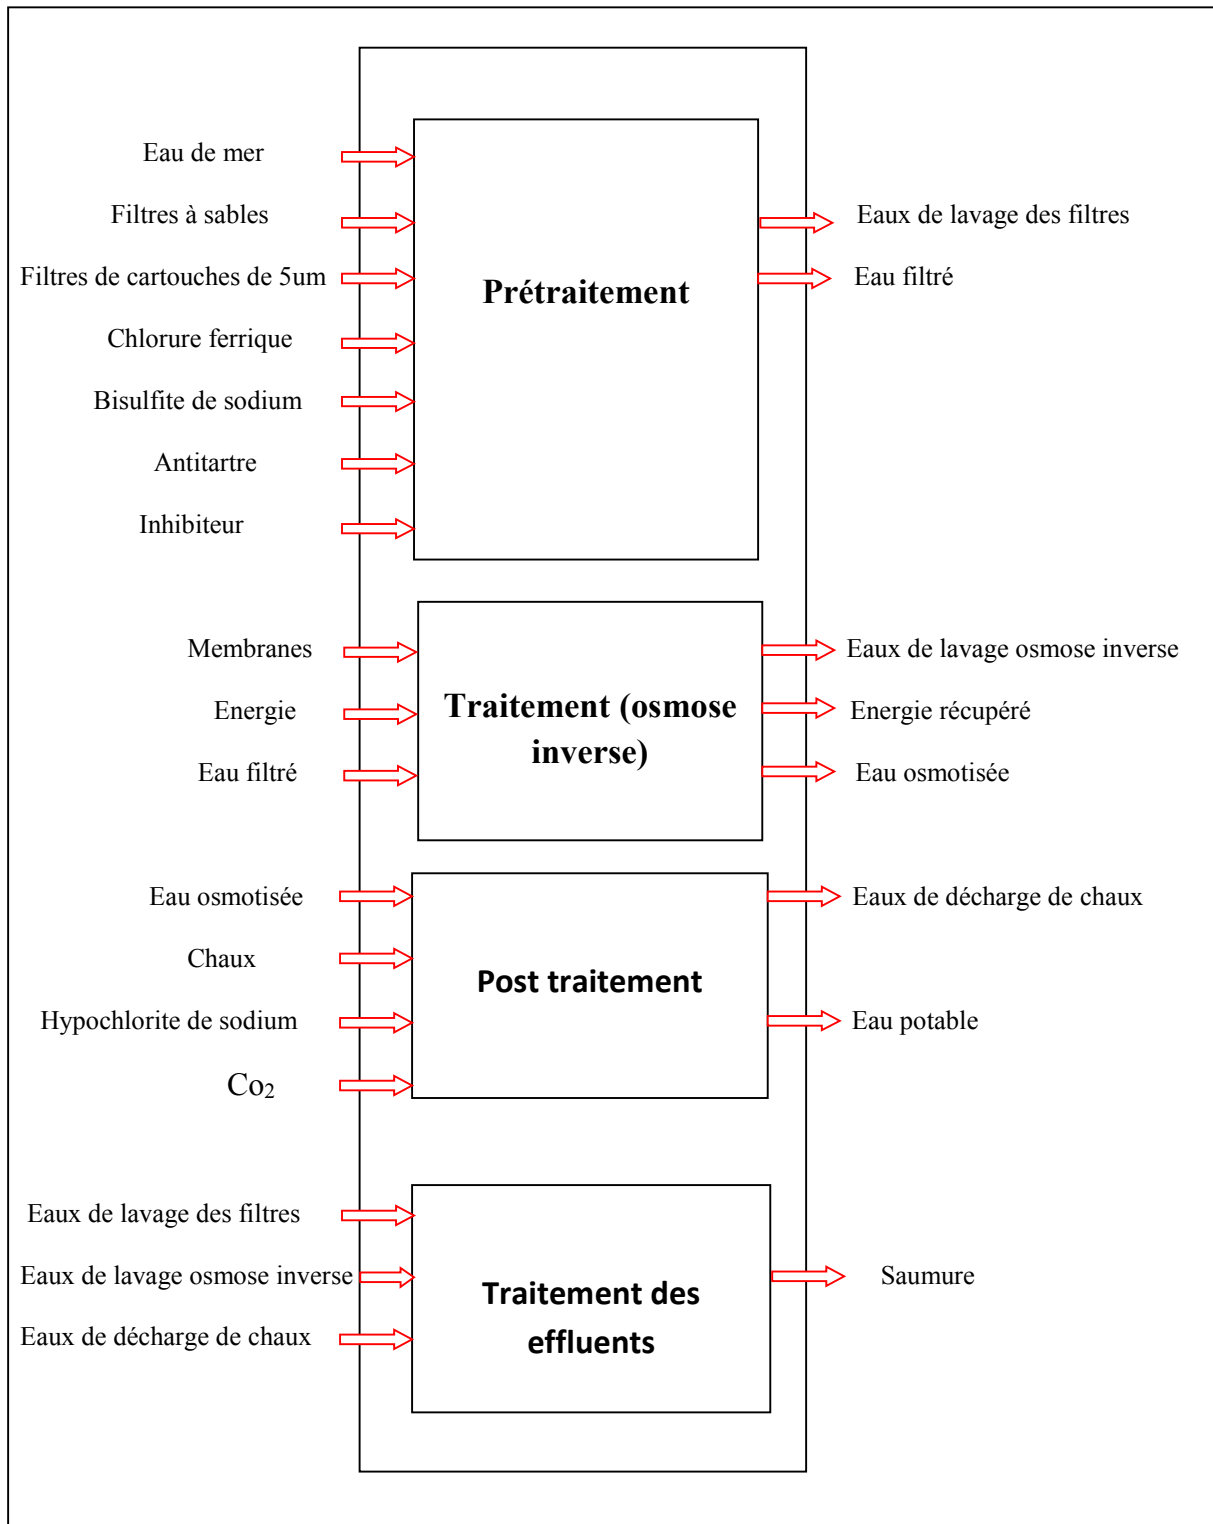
Eau de mer
Filtres à sables
Filtres de cartouches de 5um
Chlorure ferrique
Bisulfite de sodium
Antitartre
Inhibiteur

Prétraitement

Eaux de lavage des filtres
Eau filtré

Membranes
Energie
Eau filtré

Traitement (osmose inverse)

Eaux de lavage osmose inverse
Energie récupéré
Eau osmotisée

Eau osmotisée
Chaux
Hypochlorite de sodium
$Co_2$

Post traitement

Eaux de décharge de chaux
Eau potable

Eaux de lavage des filtres
Eaux de lavage osmose inverse
Eaux de décharge de chaux

Traitement des effluents

Saumure